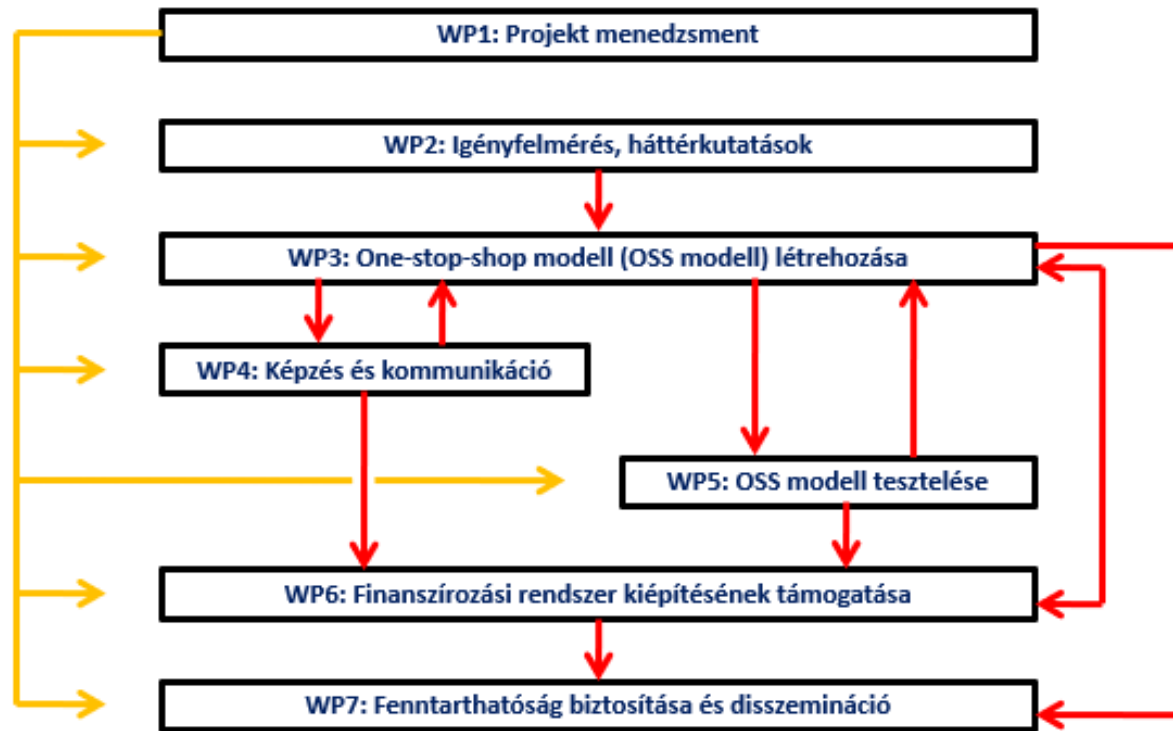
WP1: Projekt menedzsment

WP2: Igényfelmérés, háttérkutatások

WP3: One-stop-shop modell (OSS modell) létrehozása

WP4: Képzés és kommunikáció

WP5: OSS modell tesztelése

WP6: Finanszírozási rendszer kiépítésének támogatása

WP7: Fenntarthatóság biztosítása és disszemináció